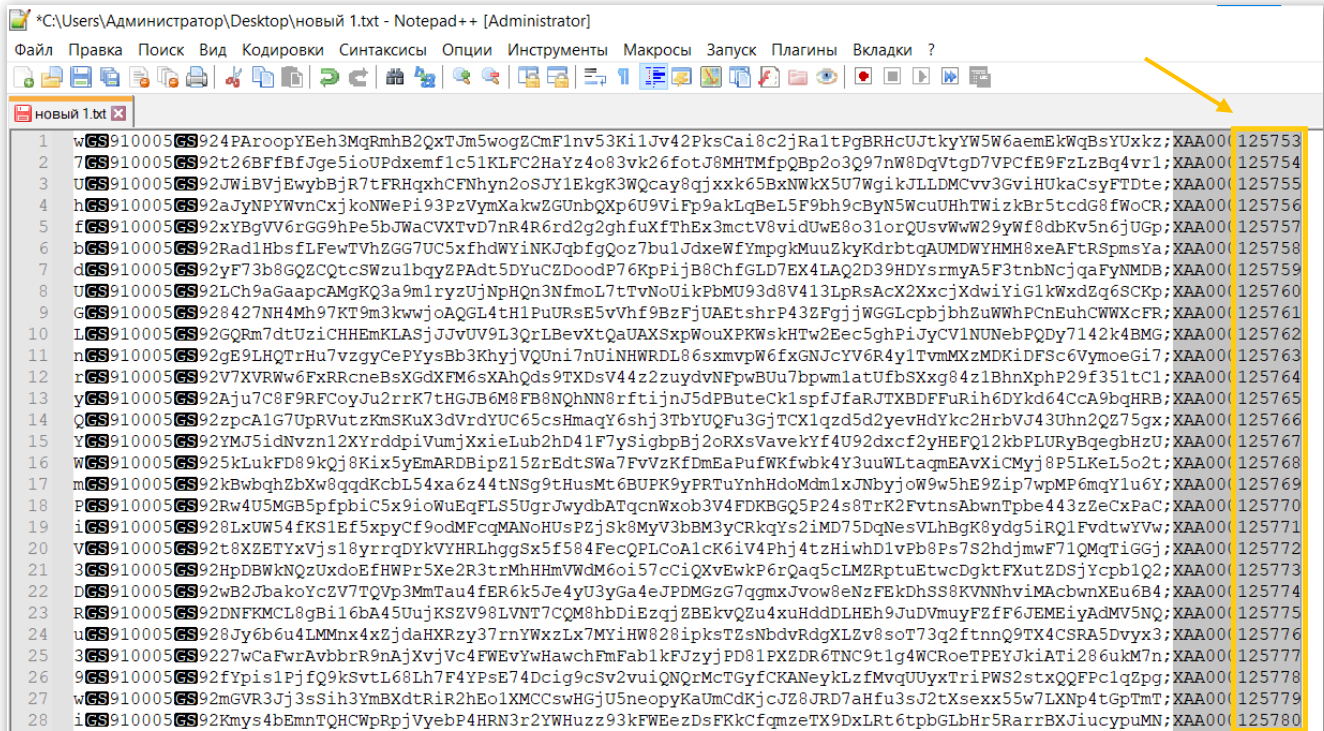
*C:\Users\Администратор\Desktop\новый 1.txt - Notepad++ [Administrator]

Файл Правка Поиск Вид Кодировки Синтаксисы Опции Инструменты Макросы Запуск Плагины Вкладки ?

новый 1.txt

1 wGS910005GS924PAroopYEeh3MqRmhB2QxTJm5wogZCmF1nv53Ki1Jv42PksCai8c2jRa1tPgBRHcUJtkyYW5W6aemEkWqBsYUxkz;XAA00125753
2 7GS910005GS92t26BFfBfJge5ioUPdxemf1c51KLFC2HaYz4o83vk26fotJ8MHTMfpQBp2o3Q97nW8DqVtgD7VPCfE9FzLzBq4vr1;XAA00125754
3 UGS910005GS92JWiBVjEwybBjR7tFRHqxhCFNhyn2oSJY1EkgK3WQcay8qjxxk65BxNWkX5U7WgikJLLDMCvv3GviHUkaCsyFTDte;XAA00125755
4 hGS910005GS92aJyNPYWvnCxjkoNWePi93PzVymXakwZGUnbQXp6U9ViFp9akLqBeL5F9bh9cByN5WcuUHhTWizkBr5tcdG8fWoCR;XAA00125756
5 fGS910005GS92xYBgVV6rGG9hPe5bJWaCVXTvD7nR4R6rd2g2ghfuXfThEx3mctV8vidUwE8o31orQUsvWwW29yWf8dbKv5n6jUGp;XAA00125757
6 bGS910005GS92Rad1HbsfLFewTVhZGG7UC5xfhdWYiNKJqbfgQoz7bu1JdxeWfYmpgkMuuZkyKdrbtqAUMDWYHMH8xeAFtRSpmsYa;XAA00125758
7 dGS910005GS92yF73b8GQZCQtcSWzu1bqyZPAdt5DYuCZDoodP76KpPijB8ChfGLD7EX4LAQ2D39HDYsrmyA5F3tnbNcjqaFyNMDB;XAA00125759
8 UGS910005GS92LCh9aGaapcAMgKQ3a9m1ryzUjNpHQn3NfmoL7tTvNoUikPbMU93d8V413LpRsAcX2XxcjXdwiYiG1kWxdZq6SCKp;XAA00125760
9 GGS910005GS928427NH4Mh97KT9m3kwwjoAQGL4tH1PuURsE5vVhf9BzFjUAEtshrP43ZFgjjWGGLcpbjbhZuWWhPCnEuhCWWXcFR;XAA00125761
10 LGS910005GS92GQRm7dtUziCHHEmKLASjJJvUV9L3QrLBevXtQaUAXSxpWouXPKWskHTw2Eec5ghPiJyCV1NUNebPQDy7142k4BMG;XAA00125762
11 nGS910005GS92gE9LHQTrHu7vzgyCePYysBb3KhyjVQUni7nUiNHWRDL86sxmvpW6fxGNJcYV6R4y1TvmMXzMDKiDFSc6VymoeGi7;XAA00125763
12 rGS910005GS92V7XVRWw6FxRRcneBsXGdXFM6sXAhQds9TXDsV44z2zuydvNFpwBUu7bpwm1atUfbSXxg84z1BhnXphP29f351tC1;XAA00125764
13 yGS910005GS92Aju7C8F9RFCoyJu2rrK7tHGJB6M8FB8NQhNN8rftijnJ5DPButeCk1spfJfaRJTXBDFFuRih6DYkd64CcA9bqHRB;XAA00125765
14 QGS910005GS92zpcA1G7UpRVutzKmSKuX3dVrdYUC65csHmaqY6shj3TbYUQFu3GjTCX1qzd5d2yevHdYkc2HrbVJ43Uhn2QZ75gx;XAA00125766
15 YGS910005GS92YMJ5idNvzn12XYrddpiVumjXxieLub2hD41F7ySigbpBj2oRXsVavekYf4U92dxcf2yHEFQ12kbPLURyBqegbHzU;XAA00125767
16 WGS910005GS925kLukFD89kQj8Kix5yEmARDBipZ15ZrEdtSWa7FvVzKfDmEaPufWKfwbk4Y3uuWLtaqmEAvXiCMyj8P5LKeL5o2t;XAA00125768
17 mGS910005GS92kBwbqhZbXw8qqdKcbL54xa6z44tNSg9tHusMt6BUPK9yPRTuYnhHdoMdm1xJNbyjoW9w5hE9Zip7wpMP6mqY1u6Y;XAA00125769
18 PGS910005GS92Rw4U5MGB5pfpbiC5x9ioWuEqFLS5UgrJwydbATqcnWxob3V4FDKBGQ5P24s8TrK2FvtnsAbwnTpbe443zZeCxPaC;XAA00125770
19 iGS910005GS928LxUW54fKS1Ef5xpyCf9odMFcqMANoHUsPZjSk8MyV3bBM3yCRkqYs2iMD75DqNesVLhBgK8ydg5iRQ1FvdtwYVw;XAA00125771
20 VGS910005GS92t8XZETYxVjs18yrrqDYkVYHRLhggSx5f584FecQPLCoA1cK6iV4Phj4tzHiwhD1vPb8Ps7S2hdjmwF71QMqTiGGj;XAA00125772
21 3GS910005GS92HpDBWkNQzUxdoEfHWPr5Xe2R3trMhHHmVWdM6oi57cCiQXvEwkP6rQaq5cLMZRptuEtwcDgktFXutZDSjYcpb1Q2;XAA00125773
22 DGS910005GS92wB2JbakoYcZV7TQVp3MmTau4fER6k5Je4yU3yGa4eJPDMGzG7qgmxJvow8eNzFEkDhSS8KVNNhviMAcbwnXEu6B4;XAA00125774
23 RGS910005GS92DNFKMCL8gBi16bA45UujKSZV98LVNT7CQM8hbDiEzqjZBEkvQZu4xuHddDLHEh9JuDVmuyFZfF6JEMEiyAdMV5NQ;XAA00125775
24 uGS910005GS928Jy6b6u4LMMnx4xZjdaHXRzy37rnYWxzLx7MYiHW828ipksTZsNbdvRdgXLZv8soT73q2ftnnQ9TX4CSRA5Dvyx3;XAA00125776
25 5GS910005GS9227wCaFwrAvbbrR9nAjXvjVc4FWEvYwHawchFmFab1kFJzyjPD81PXZDR6TNC9t1g4WCRoeTPEYJkiATi286ukM7n;XAA00125777
26 9GS910005GS92fYpis1PjfQ9kSvtL68Lh7F4YPsE74Dcig9cSv2vuiQNQrMcTGyfCKANeykLzfMvqUUyxTriPWS2stxQQFPc1qZpg;XAA00125778
27 wGS910005GS92mGVR3Jj3sSih3YmBXdtRiR2hEo1XMCCswHGjU5neopyKaUmCdKjcJZ8JRD7aHfu3sJ2tXsexx55w7LXNp4tGpTmT;XAA00125779
28 iGS910005GS92Kmys4bEmnTQHCWpRpjVyebP4HRN3r2YWHuzz93kFWEezDsFKkCfqmzeTX9DxLRt6tpbGLbHr5RarrBXJiucypuMN;XAA00125780